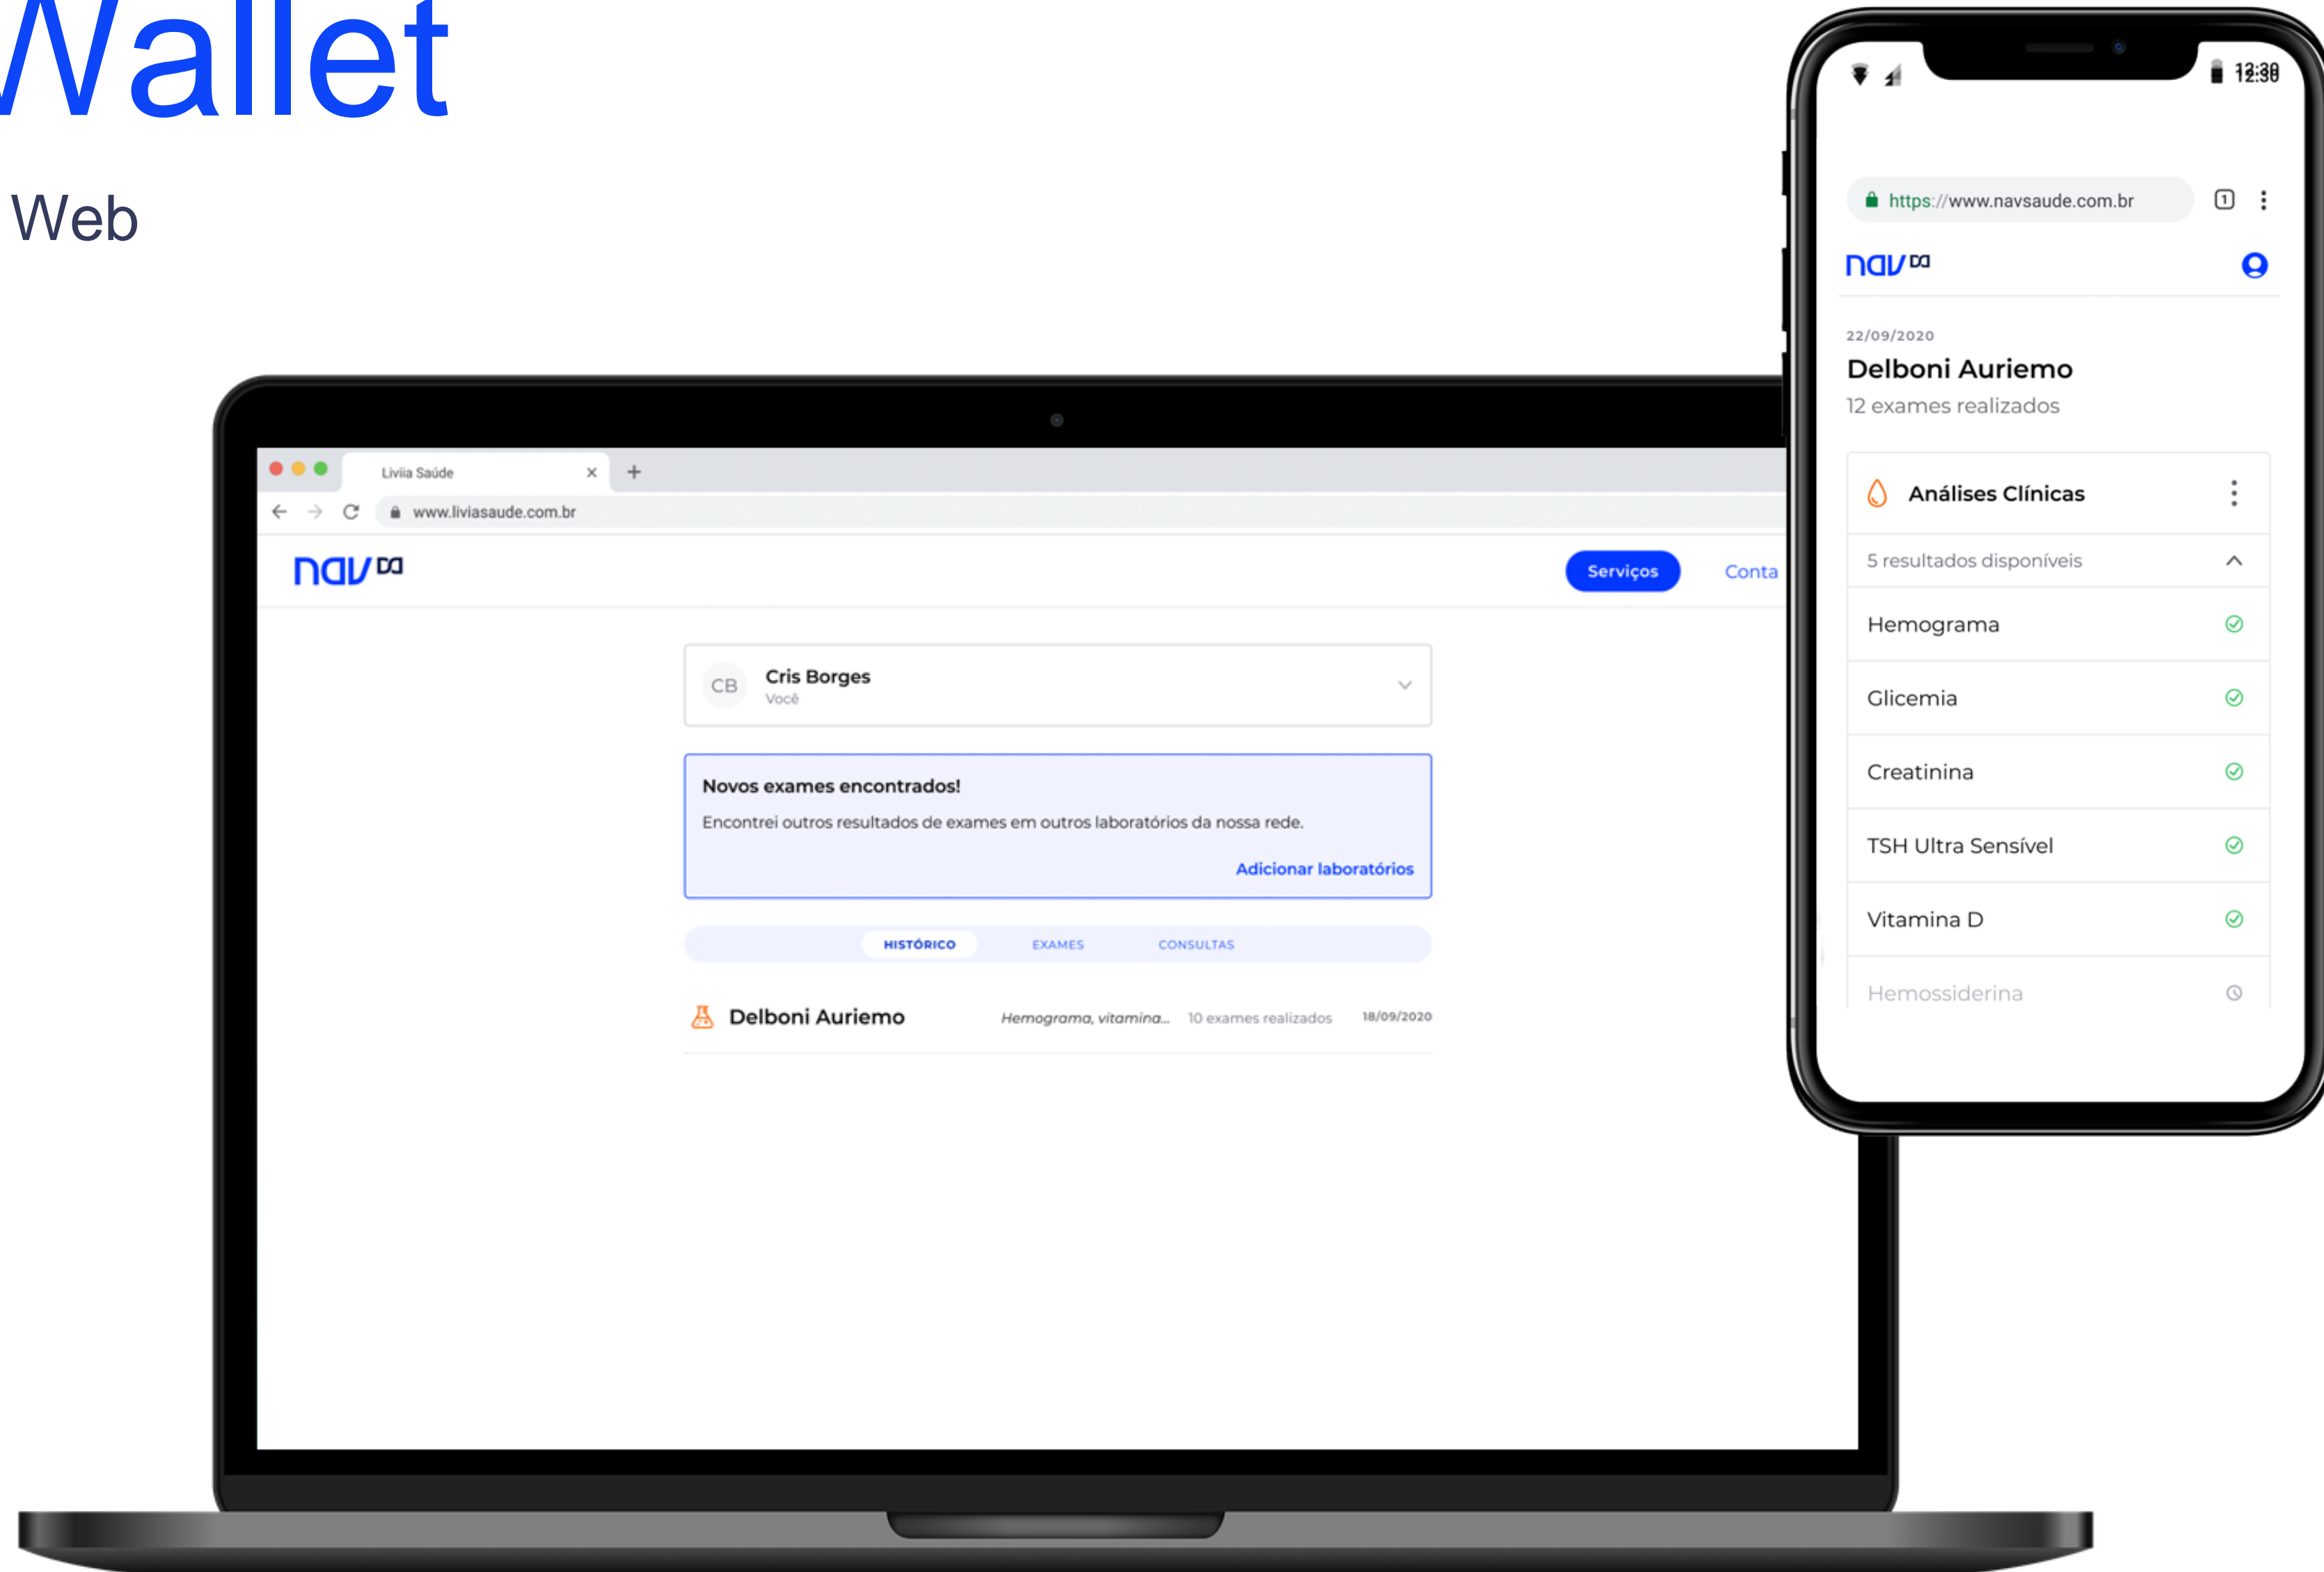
Wallet

Web

Livia Saúde

www.liviasaude.com.br

nav

Serviços

Conta

CB Cris Borges
Você

Novos exames encontrados!

Encontrei outros resultados de exames em outros laboratórios da nossa rede.

Adicionar laboratórios

HISTÓRICO EXAMES CONSULTAS

Delboni Auriemo Hemograma, vitamina... 10 exames realizados 18/09/2020

12:30

https://www.navsaude.com.br

nav

22/09/2020

Delboni Auriemo

12 exames realizados

Análises Clínicas

5 resultados disponíveis

Hemograma

Glicemia

Creatinina

TSH Ultra Sensível

Vitamina D

Hemossiderina